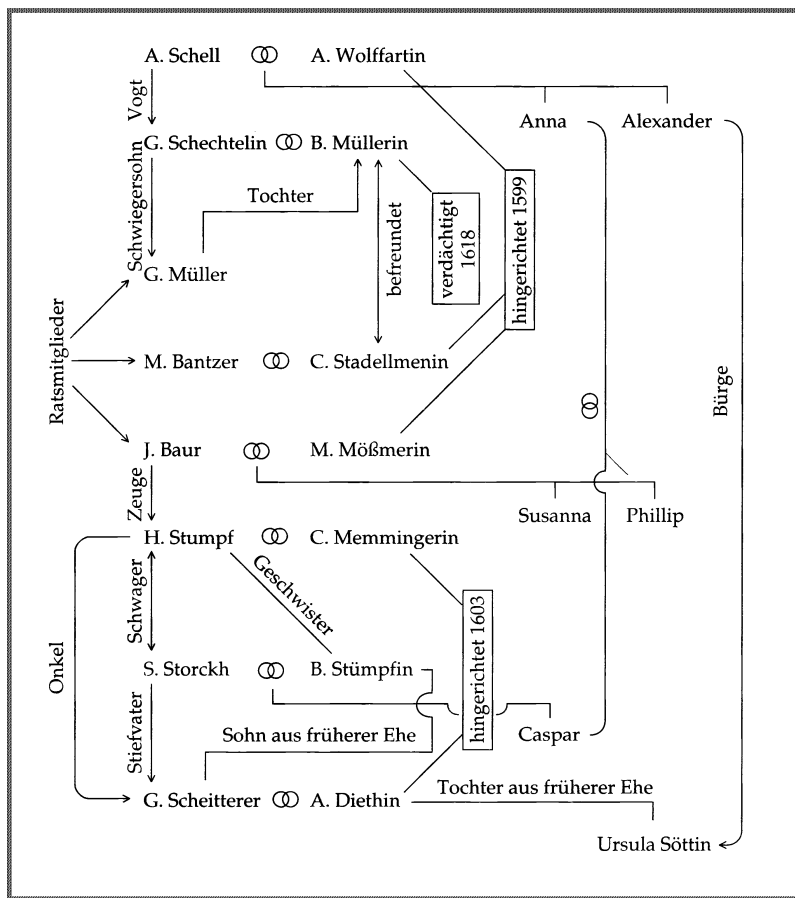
A. Schell ⚭ A. Wolffartin

Anna

Alexander

Vogt

G. Schechtelin ⚭ B. Müllerin

Tochter

befreundet

verdächtigt 1618

hingerichtet 1599

Schwiegersohn

G. Müller

Ratsmitglieder

M. Bantzer ⚭ C. Stadellmenin

⚭

Bürge

J. Baur ⚭ M. Mößmerin

Zeuge

Susanna

Phillip

H. Stumpf ⚭ C. Memmingerin

Geschwister

Schwager

hingerichtet 1603

Onkel

S. Storckh ⚭ B. Stümpfin

Caspar

Stiefvater

Sohn aus früherer Ehe

G. Scheitterer ⚭ A. Diethin

Tochter aus früherer Ehe

Ursula Söttin